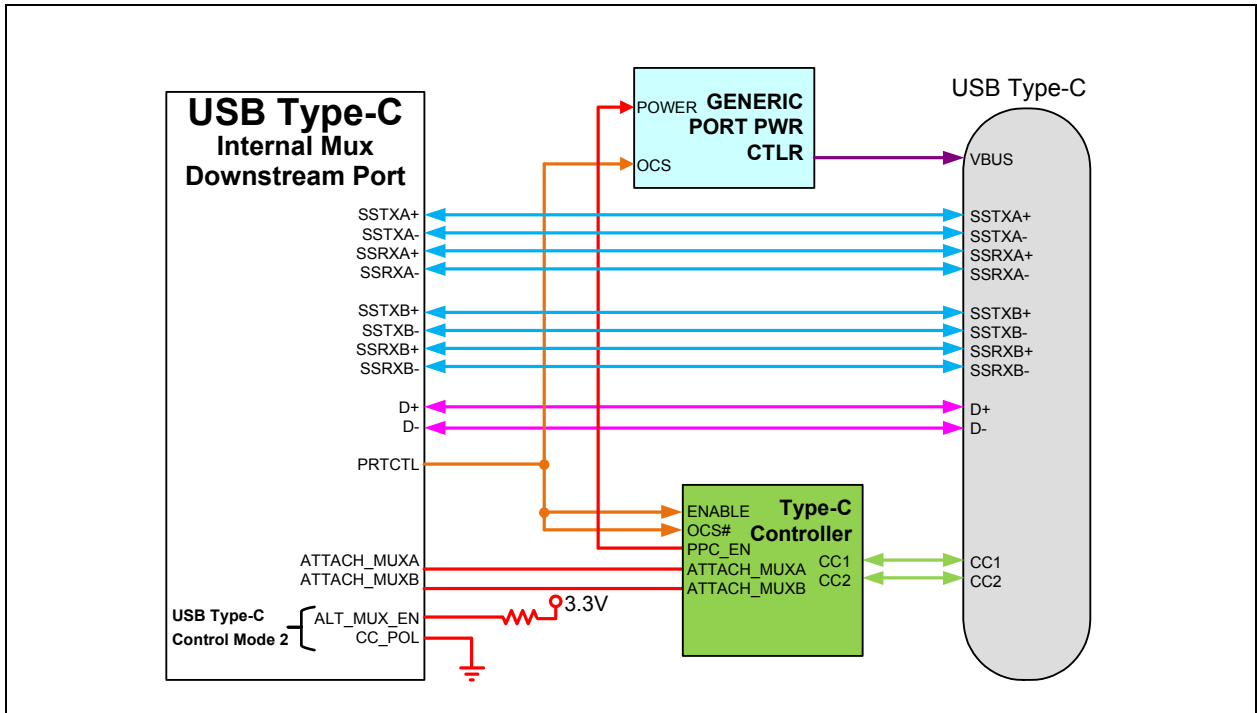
USB Type-C
Internal Mux
Downstream Port

POWER
OCS
GENERIC PORT PWR CTLR

USB Type-C
VBUS

SSTXA+
SSTXA-
SSRXA+
SSRXA-

SSTXB+
SSTXB-
SSRXB+
SSRXB-

D+
D-

PRTCTL

ENABLE
OCS#
PPC_EN
ATTACH_MUXA
ATTACH_MUXB
Type-C Controller
CC1
CC2

ATTACH_MUXA
ATTACH_MUXB
USB Type-C
Control Mode 2
ALT_MUX_EN
CC_POL
3.3V

SSTXA+
SSTXA-
SSRXA+
SSRXA-
SSTXB+
SSTXB-
SSRXB+
SSRXB-
D+
D-
CC1
CC2